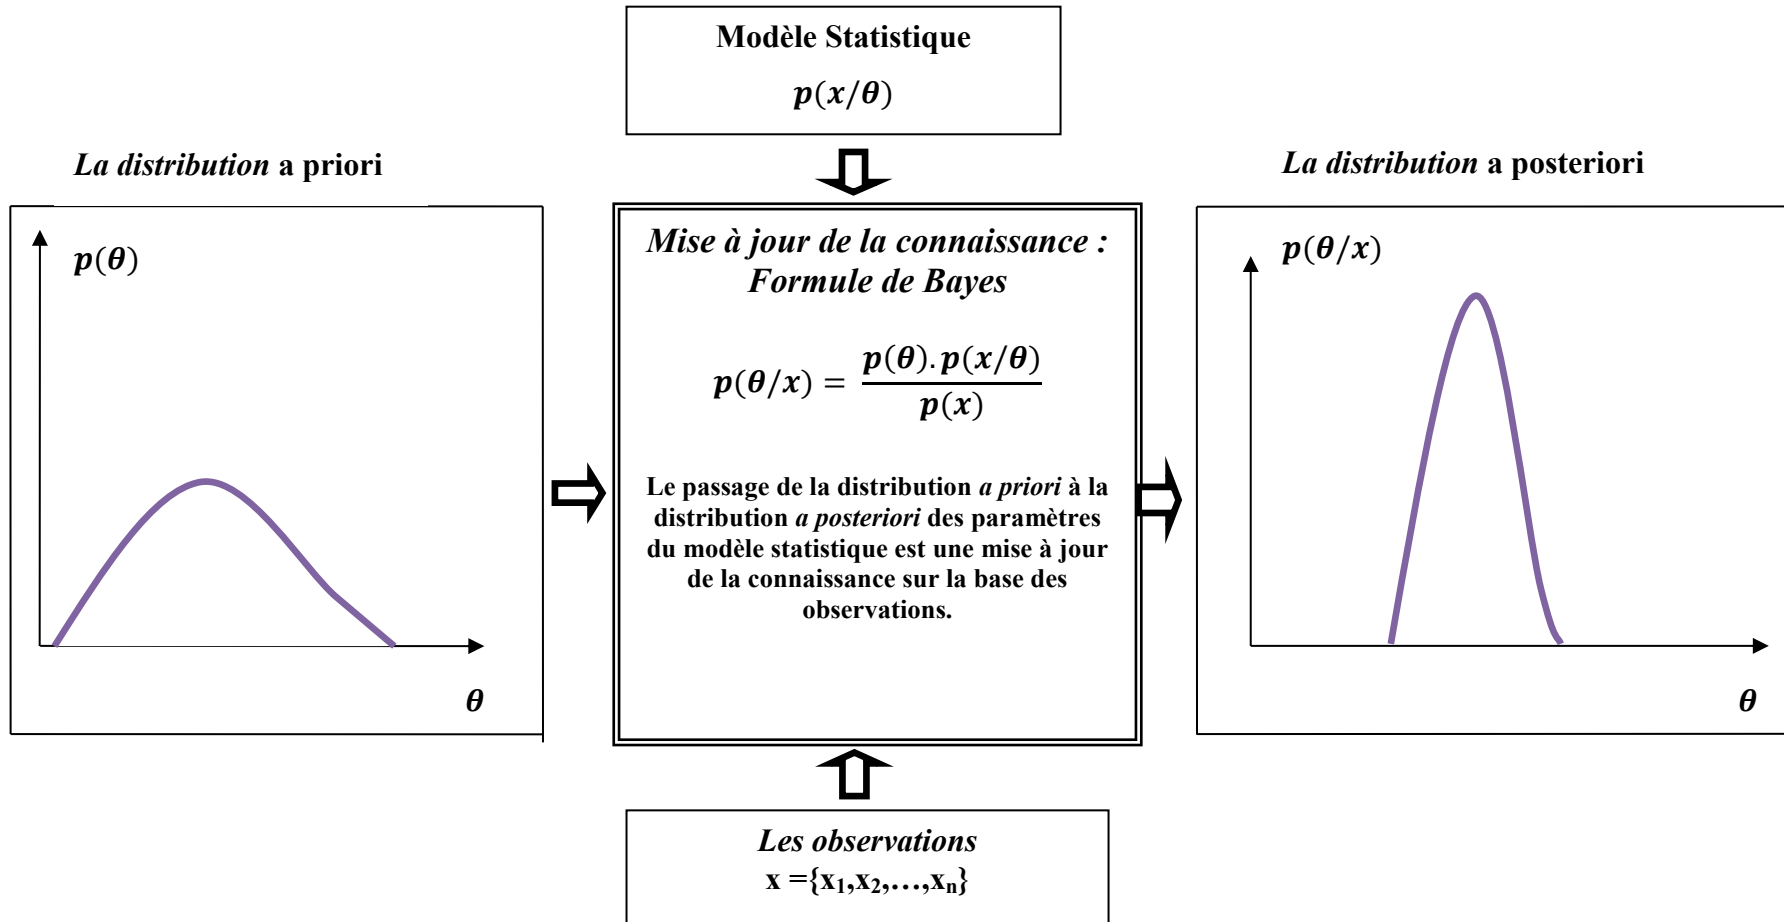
Modèle Statistique

$p(x/\theta)$

La distribution a priori

$p(\theta)$

$\theta$

Mise à jour de la connaissance : Formule de Bayes

$p(\theta/x) = \frac{p(\theta).p(x/\theta)}{p(x)}$

Le passage de la distribution a priori à la distribution a posteriori des paramètres du modèle statistique est une mise à jour de la connaissance sur la base des observations.

La distribution a posteriori

$p(\theta/x)$

$\theta$

Les observations

x $=\{x_1,x_2,\dots,x_n\}$